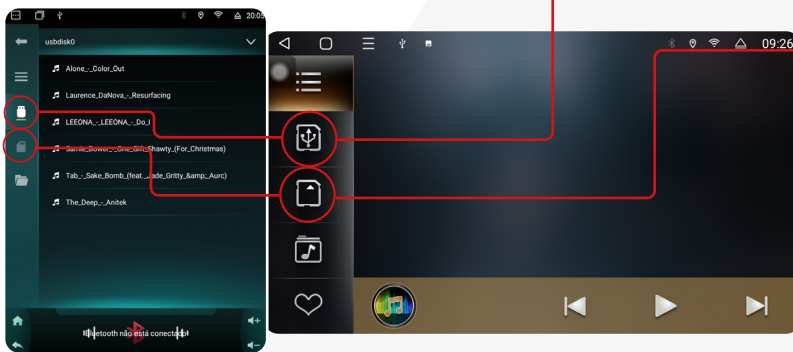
20:05
usbdisk0
Alone_-_Color_Out
Laurence_DaNova_-_Resurfacing
LEEONA_-_LEEONA_-_Do_I
Sammie_Bower_-_One_Girl_Shawty_(For_Christmas)
Tab_-_Sake_Bomb_(feat._Jade_Gritty_&amp;_Aurc)
The_Deep_-_Anitek
Bluetooth não está conectado
09:26